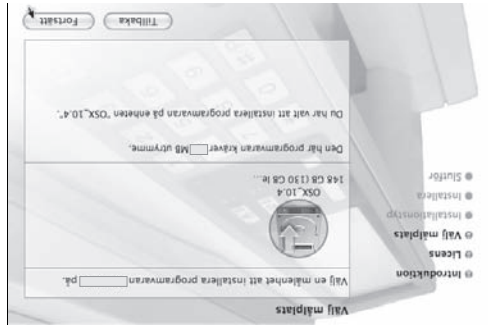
Välj målplats

Välj en målenhet att installera programvaran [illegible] på.

Introduktion
Licens
Välj målplats
Installationstyp
Installera
Slutför

OSX_10.4
148 GB (130 GB le

Den här programvaran kräver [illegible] MB utrymme.

Du har valt att installera programvaran på enheten "OSX_10.4".

Tillbaka
Fortsätt